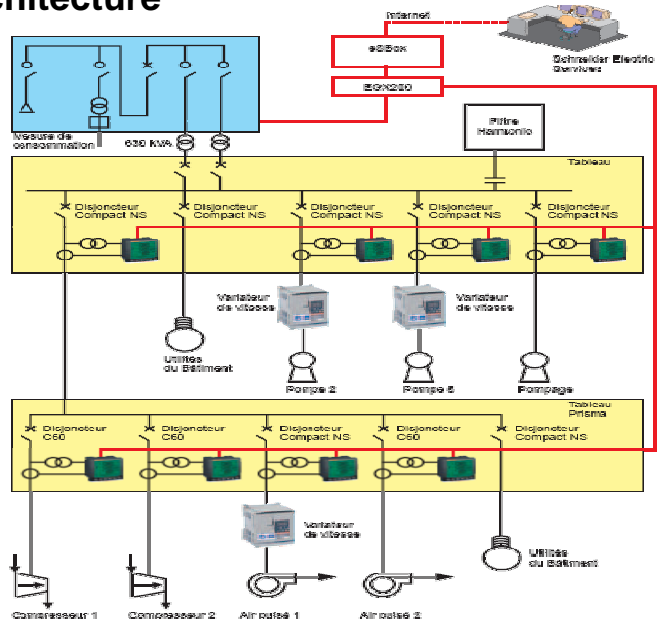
chitecture

Internet

eGBox

Schneider Electric Services

EGX200

Mesure de consommation

630 KVA

Filtre Harmonic

Tableau

Disjoncteur Compact NS

Disjoncteur Compact NS

Disjoncteur Compact NS

Disjoncteur Compact NS

Disjoncteur Compact NS

Variateur de vitesse

Variateur de vitesse

Utilités du Bâtiment

Pompe 2

Pompe 5

Pompage

Tableau Prisma

Disjoncteur C60

Disjoncteur C60

Disjoncteur Compact NS

Disjoncteur C60

Disjoncteur Compact NS

Variateur de vitesse

Utilités du Bâtiment

Compresseur 1

Compresseur 2

Air pulsé 1

Air pulsé 2